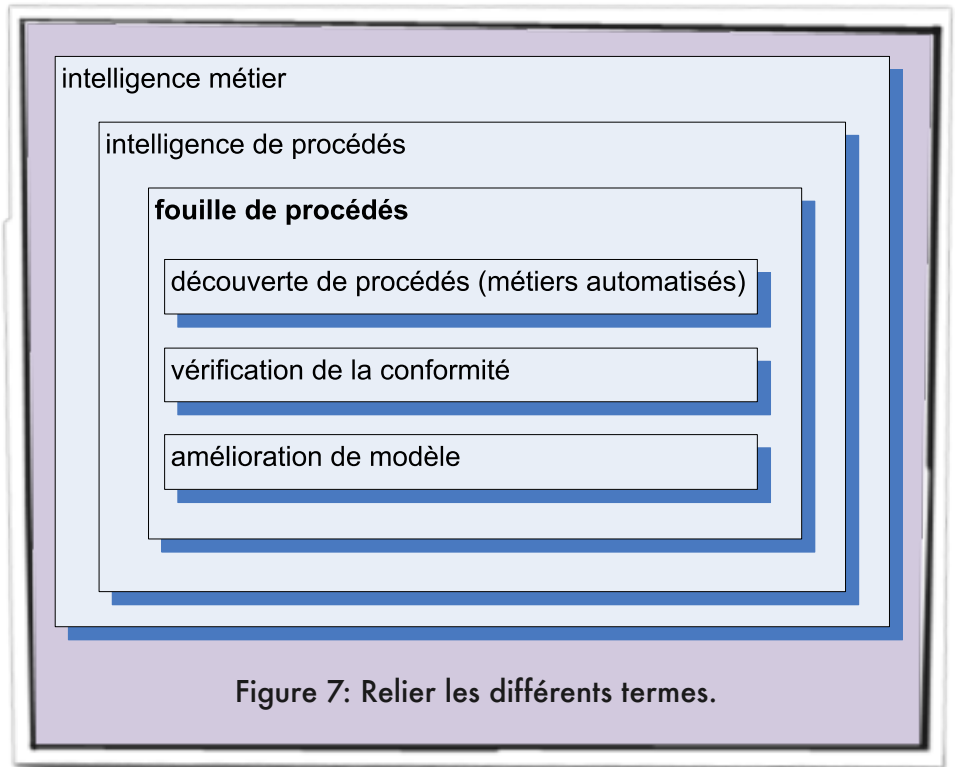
intelligence métier

intelligence de procédés

fouille de procédés

découverte de procédés (métiers automatisés)

vérification de la conformité

amélioration de modèle

Figure 7: Relier les différents termes.